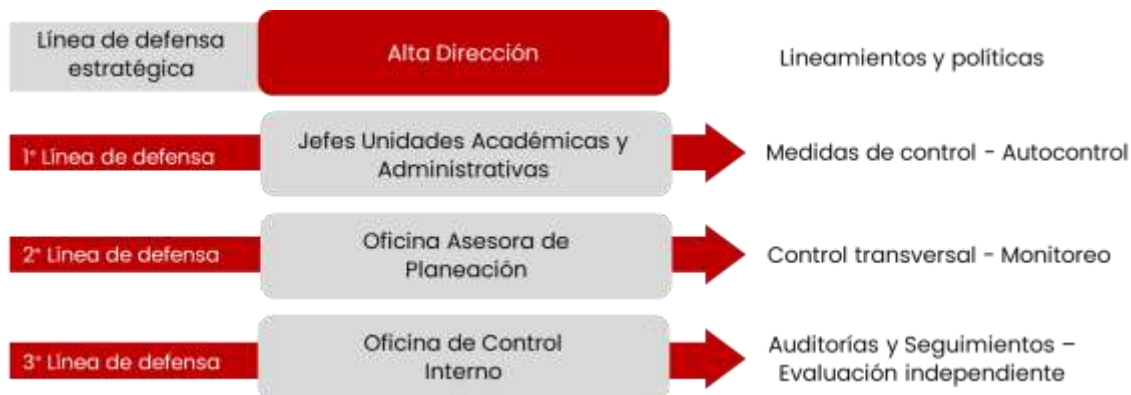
Línea de defensa estratégica

Alta Dirección

Lineamientos y políticas

1° Línea de defensa

Jefes Unidades Académicas y Administrativas

Medidas de control - Autocontrol

2° Línea de defensa

Oficina Asesora de Planeación

Control transversal - Monitoreo

3° Línea de defensa

Oficina de Control Interno

Auditorías y Seguimientos – Evaluación independiente